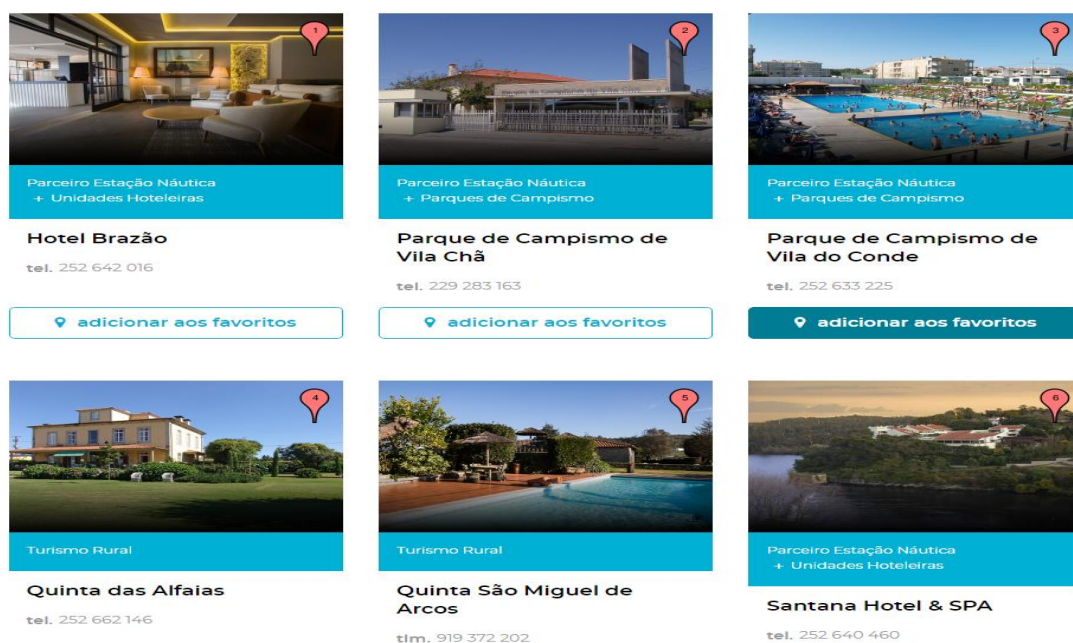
1

Parceiro Estação Náutica
+ Unidades Hoteleiras

Hotel Brazão

tel. 252 642 016

adicionar aos favoritos

2

Parceiro Estação Náutica
+ Parques de Campismo

Parque de Campismo de Vila Chã

tel. 229 283 163

adicionar aos favoritos

3

Parceiro Estação Náutica
+ Parques de Campismo

Parque de Campismo de Vila do Conde

tel. 252 633 225

adicionar aos favoritos

4

Turismo Rural

Quinta das Alfaias

tel. 252 662 146

5

Turismo Rural

Quinta São Miguel de Arcos

tlm. 919 372 202

6

Parceiro Estação Náutica
+ Unidades Hoteleiras

Santana Hotel & SPA

tel. 252 640 460